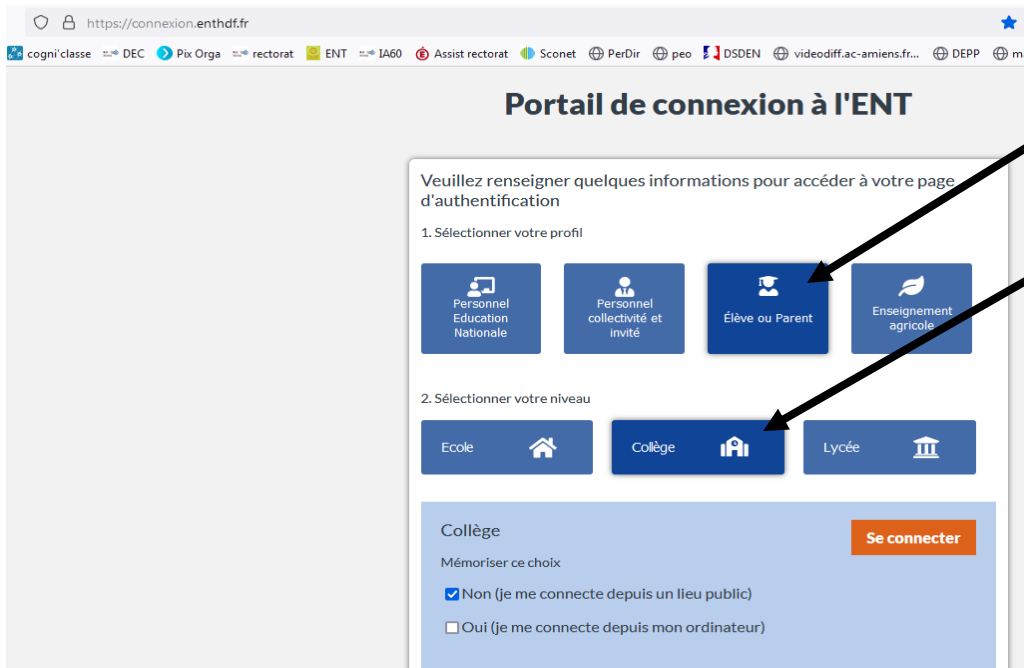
https://connexion.enthdf.fr

cogni'classe DEC Pix Orga rectorat ENT IA60 Assist rectorat Sconet PerDir peo DSDEN videodiff.ac-amiens.fr... DEPP m

Portail de connexion à l'ENT

Veuillez renseigner quelques informations pour accéder à votre page d'authentification

1. Sélectionner votre profil

Personnel Education Nationale

Personnel collectivité et invité

Élève ou Parent

Enseignement agricole

2. Sélectionner votre niveau

Ecole

Collège

Lycée

Collège

Se connecter

Mémoriser ce choix

Non (je me connecte depuis un lieu public)

Oui (je me connecte depuis mon ordinateur)